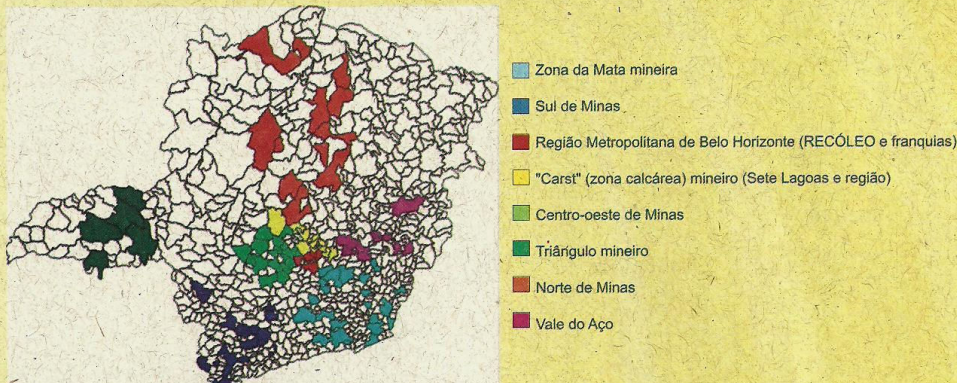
Zona da Mata mineira

Sul de Minas

Região Metropolitana de Belo Horizonte (RECÓLEO e franquias)

"Carst" (zona calcárea) mineiro (Sete Lagoas e região)

Centro-oeste de Minas

Triângulo mineiro

Norte de Minas

Vale do Aço